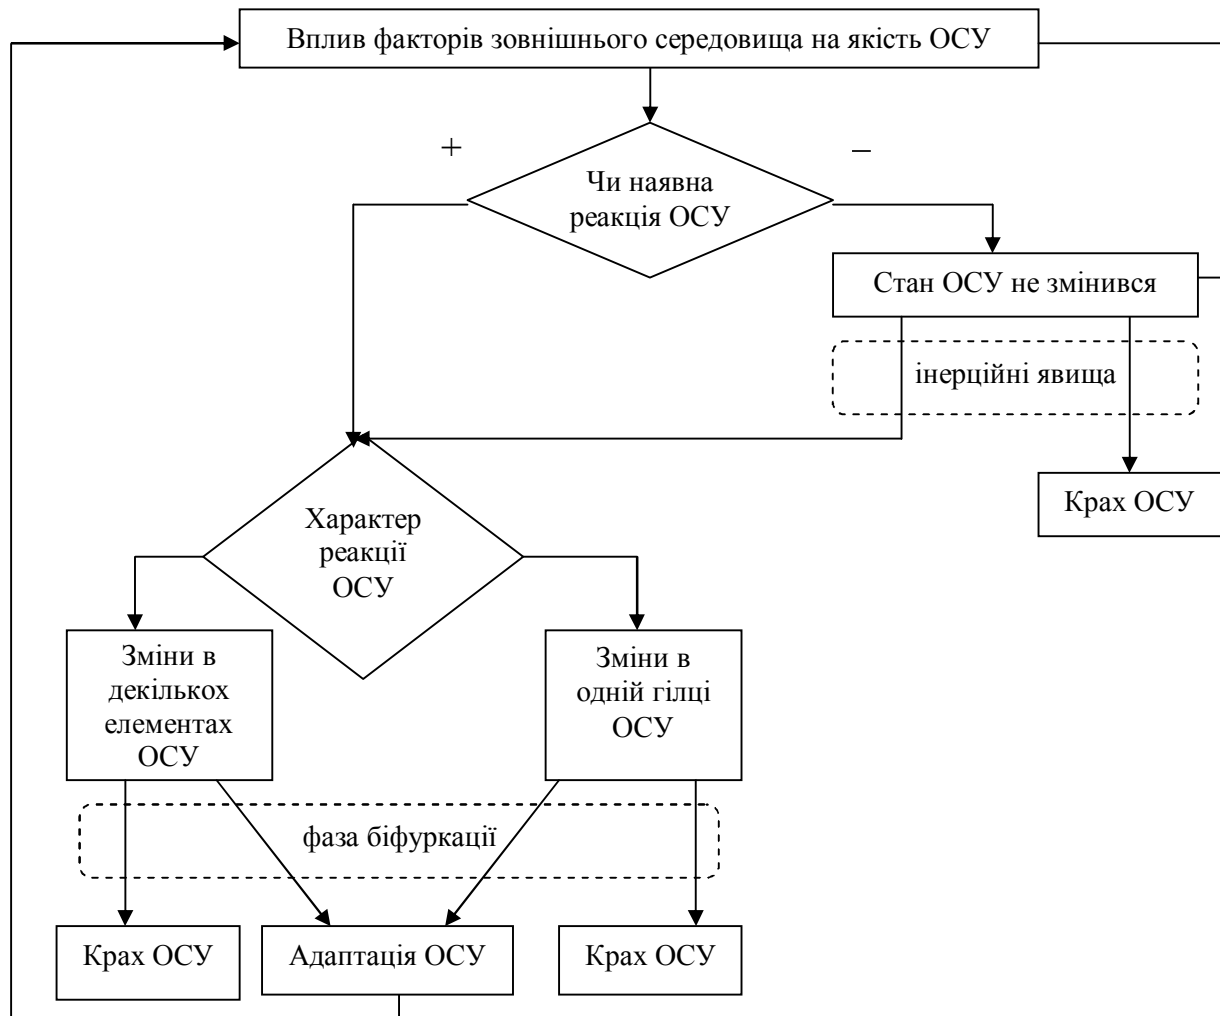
Вплив факторів зовнішнього середовища на якість ОСУ

+

–

Чи наявна реакція ОСУ

Стан ОСУ не змінився

інерційні явища

Крах ОСУ

Характер реакції ОСУ

Зміни в декількох елементах ОСУ

Зміни в одній гілці ОСУ

фаза біфуркації

Крах ОСУ

Адаптація ОСУ

Крах ОСУ